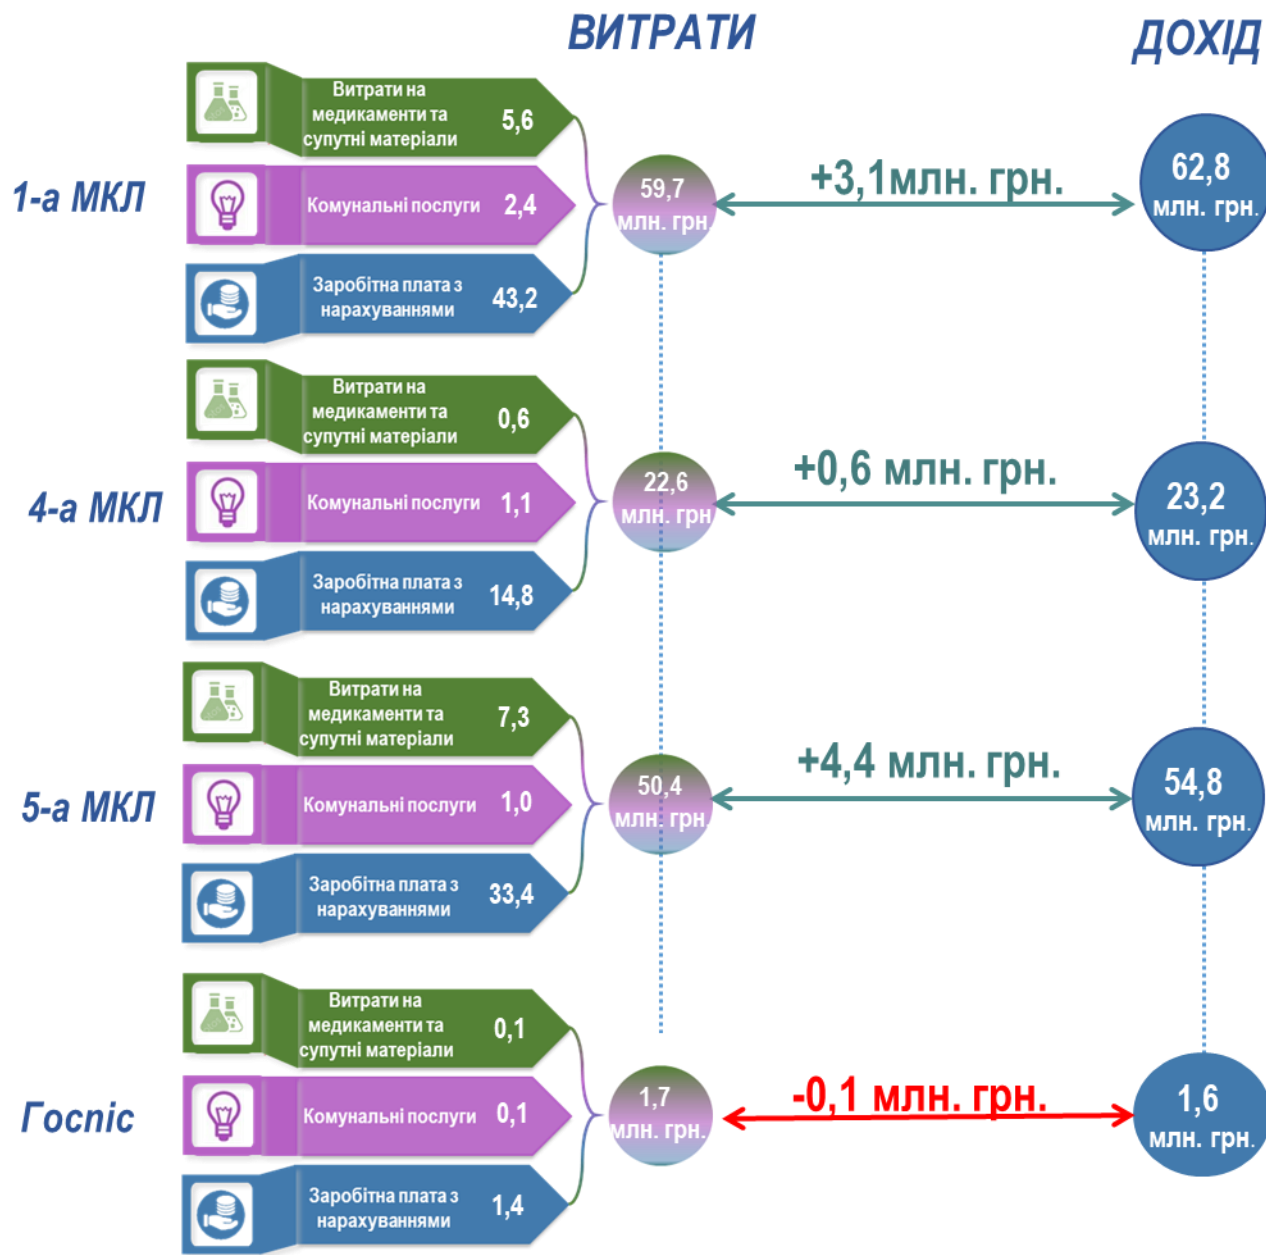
ВИТРАТИ

ДОХІД

1-а МКЛ

Витрати на медикаменти та супутні матеріали 5,6

Комунальні послуги 2,4

Заробітна плата з нарахуваннями 43,2

59,7 млн. грн

+3,1млн. грн.

62,8 млн. грн.

4-а МКЛ

Витрати на медикаменти та супутні матеріали 0,6

Комунальні послуги 1,1

Заробітна плата з нарахуваннями 14,8

22,6 млн. грн

+0,6 млн. грн.

23,2 млн. грн.

5-а МКЛ

Витрати на медикаменти та супутні матеріали 7,3

Комунальні послуги 1,0

Заробітна плата з нарахуваннями 33,4

50,4 млн. грн

+4,4 млн. грн.

54,8 млн. грн.

Госпіс

Витрати на медикаменти та супутні матеріали 0,1

Комунальні послуги 0,1

Заробітна плата з нарахуваннями 1,4

1,7 млн. грн.

-0,1 млн. грн.

1,6 млн. грн.